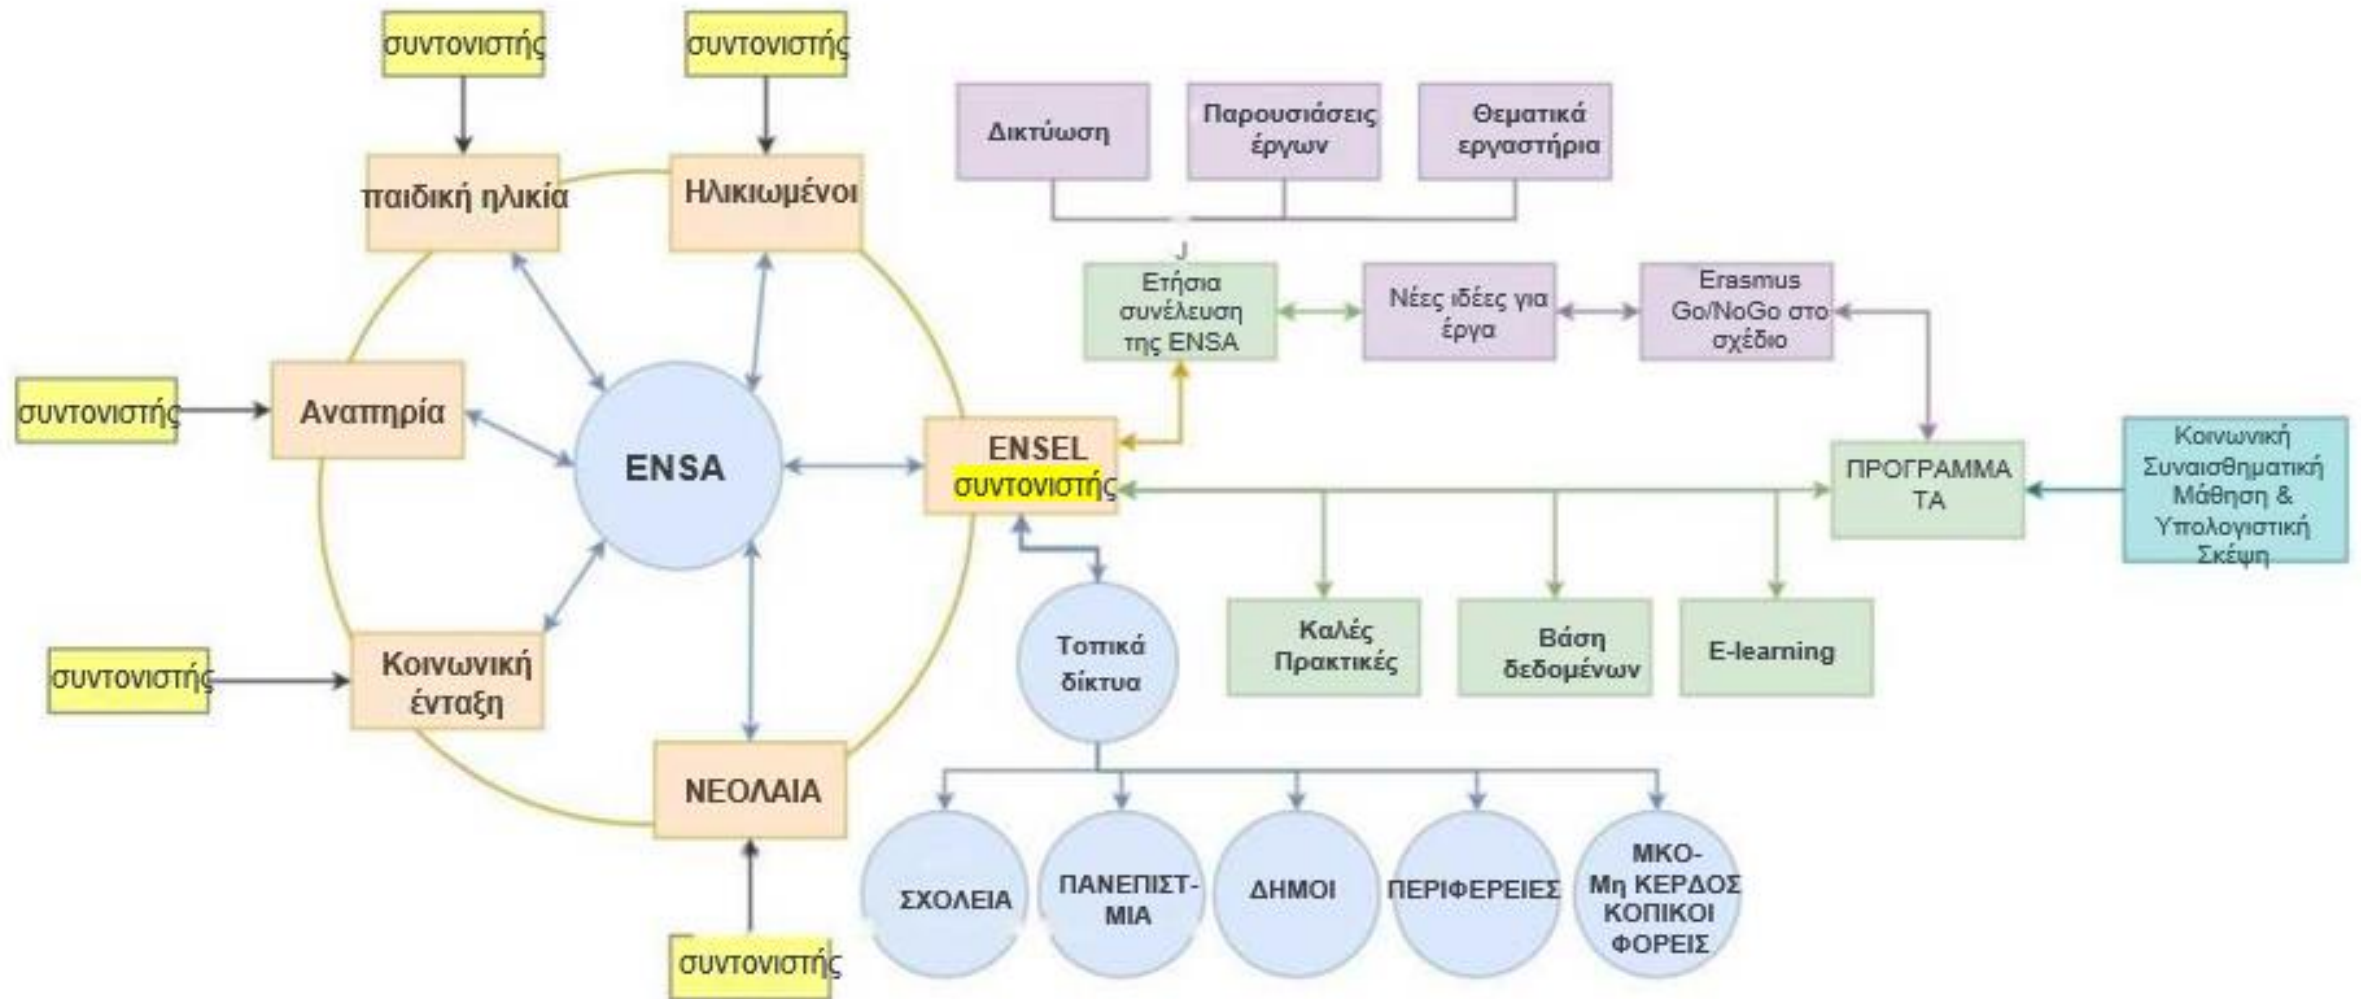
συντονιστής

συντονιστής

παιδική ηλικία

Ηλικιωμένοι

συντονιστής

Αναπηρία

ENSA

συντονιστής

Κοινωνική ένταξη

ΝΕΟΛΑΙΑ

συντονιστής

Δικτύωση

Παρουσιάσεις έργων

Θεματικά εργαστήρια

Ετήσια συνέλευση της ENSA

Νέες ιδέες για έργα

Erasmus Go/NoGo στο σχέδιο

ENSEL συντονιστής

ΠΡΟΓΡΑΜΜΑ ΤΑ

Κοινωνική Συναισθηματική Μάθηση & Υπολογιστική Σκέψη

Τοπικά δίκτυα

Καλές Πρακτικές

Βάση δεδομένων

E-learning

ΣΧΟΛΕΙΑ

ΠΑΝΕΠΙΣΤ-ΜΙΑ

ΔΗΜΟΙ

ΠΕΡΙΦΕΡΕΙΕΣ

ΜΚΟ-Μη ΚΕΡΔΟΣ ΚΟΠΙΚΟΙ ΦΟΡΕΙΣ